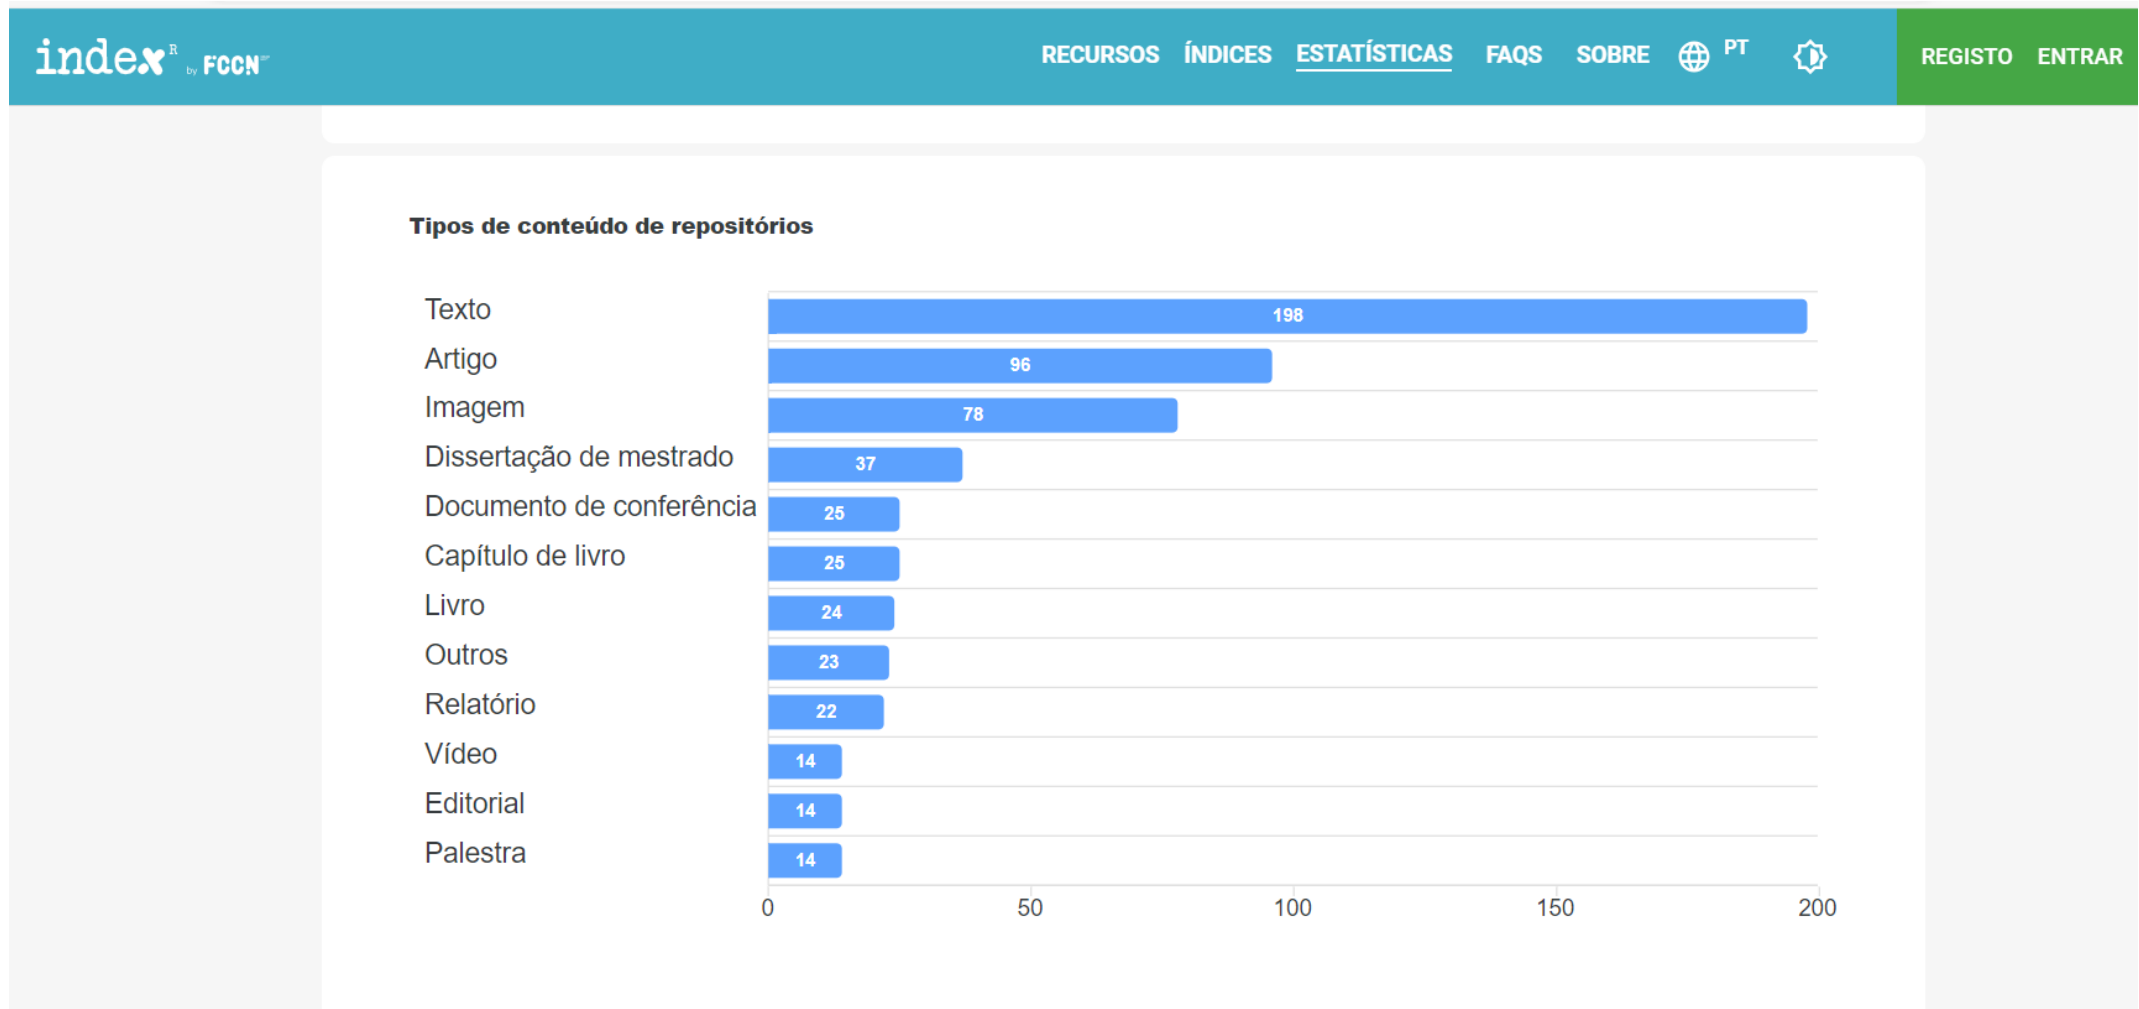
indexR by FCCN

RECURSOS ÍNDICES ESTATÍSTICAS FAQS SOBRE PT

REGISTO ENTRAR

Tipos de conteúdo de repositórios

| Tipo | Valor |
|---|---|
| Texto | 198 |
| Artigo | 96 |
| Imagem | 78 |
| Dissertação de mestrado | 37 |
| Documento de conferência | 25 |
| Capítulo de livro | 25 |
| Livro | 24 |
| Outros | 23 |
| Relatório | 22 |
| Vídeo | 14 |
| Editorial | 14 |
| Palestra | 14 |

0 50 100 150 200